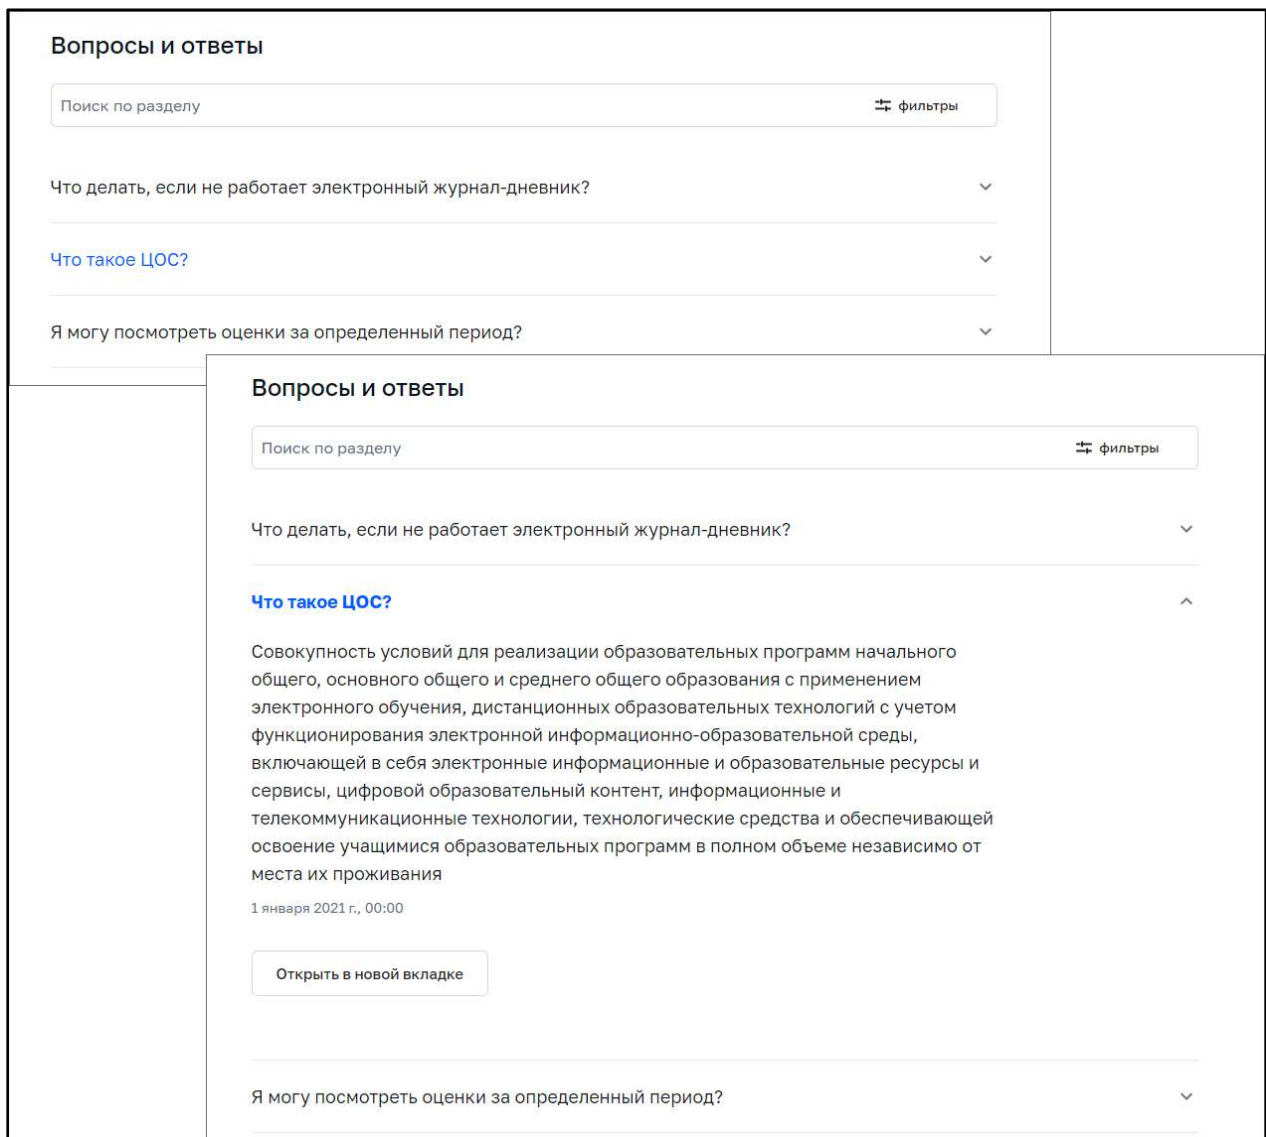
Вопросы и ответы

Поиск по разделу

фильтры

Что делать, если не работает электронный журнал-дневник?

Что такое ЦОС?

Я могу посмотреть оценки за определенный период?

Вопросы и ответы

Поиск по разделу

фильтры

Что делать, если не работает электронный журнал-дневник?

Что такое ЦОС?

Совокупность условий для реализации образовательных программ начального общего, основного общего и среднего общего образования с применением электронного обучения, дистанционных образовательных технологий с учетом функционирования электронной информационно-образовательной среды, включающей в себя электронные информационные и образовательные ресурсы и сервисы, цифровой образовательный контент, информационные и телекоммуникационные технологии, технологические средства и обеспечивающей освоение учащимися образовательных программ в полном объеме независимо от места их проживания

1 января 2021 г., 00:00

Открыть в новой вкладке

Я могу посмотреть оценки за определенный период?